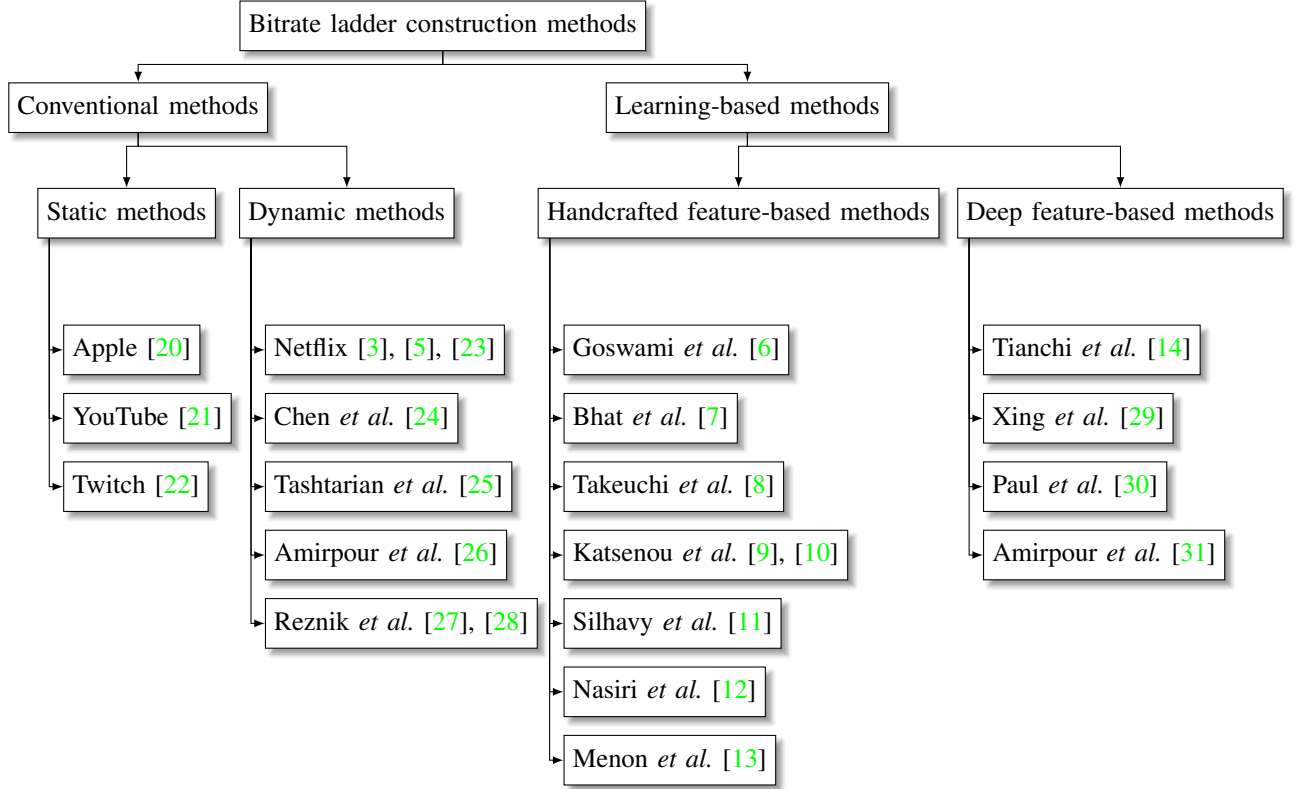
Bitrate ladder construction methods

Conventional methods

Learning-based methods

Static methods

Dynamic methods

Handcrafted feature-based methods

Deep feature-based methods

Apple [20]

YouTube [21]

Twitch [22]

Netflix [3], [5], [23]

Chen *et al.* [24]

Tashtarian *et al.* [25]

Amirpour *et al.* [26]

Reznik *et al.* [27], [28]

Goswami *et al.* [6]

Bhat *et al.* [7]

Takeuchi *et al.* [8]

Katsenou *et al.* [9], [10]

Silhavy *et al.* [11]

Nasiri *et al.* [12]

Menon *et al.* [13]

Tianchi *et al.* [14]

Xing *et al.* [29]

Paul *et al.* [30]

Amirpour *et al.* [31]